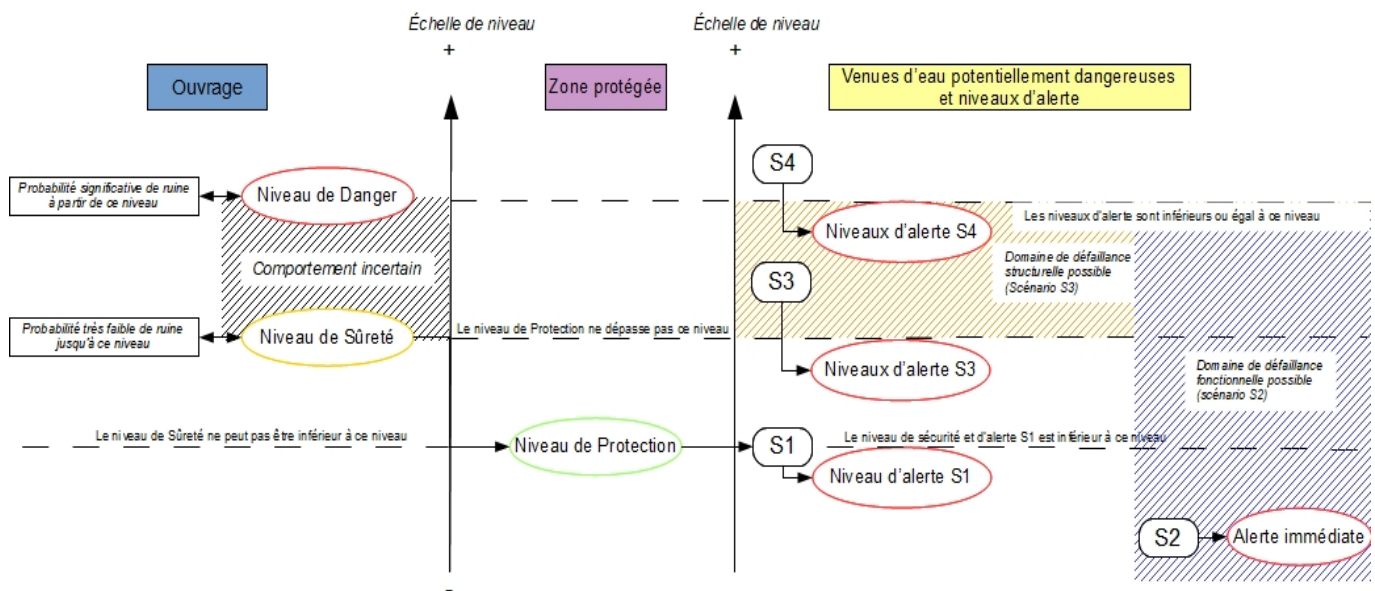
Échelle de niveau
+

Échelle de niveau
+

Ouvrage

Zone protégée

Venues d'eau potentiellement dangereuses et niveaux d'alerte

Probabilité significative de ruine à partir de ce niveau

Niveau de Danger

S4

Niveaux d'alerte S4

Les niveaux d'alerte sont inférieurs ou égal à ce niveau

Comportement incertain

S3

Domaine de défaillance structurelle possible (Scénario S3)

Probabilité très faible de ruine jusqu'à ce niveau

Niveau de Sûreté

Le niveau de Protection ne dépasse pas ce niveau

Niveaux d'alerte S3

Domaine de défaillance fonctionnelle possible (scénario S2)

Le niveau de Sûreté ne peut pas être inférieur à ce niveau

Niveau de Protection

S1

Le niveau de sécurité et d'alerte S1 est inférieur à ce niveau

Niveau d'alerte S1

S2

Alerte immédiate